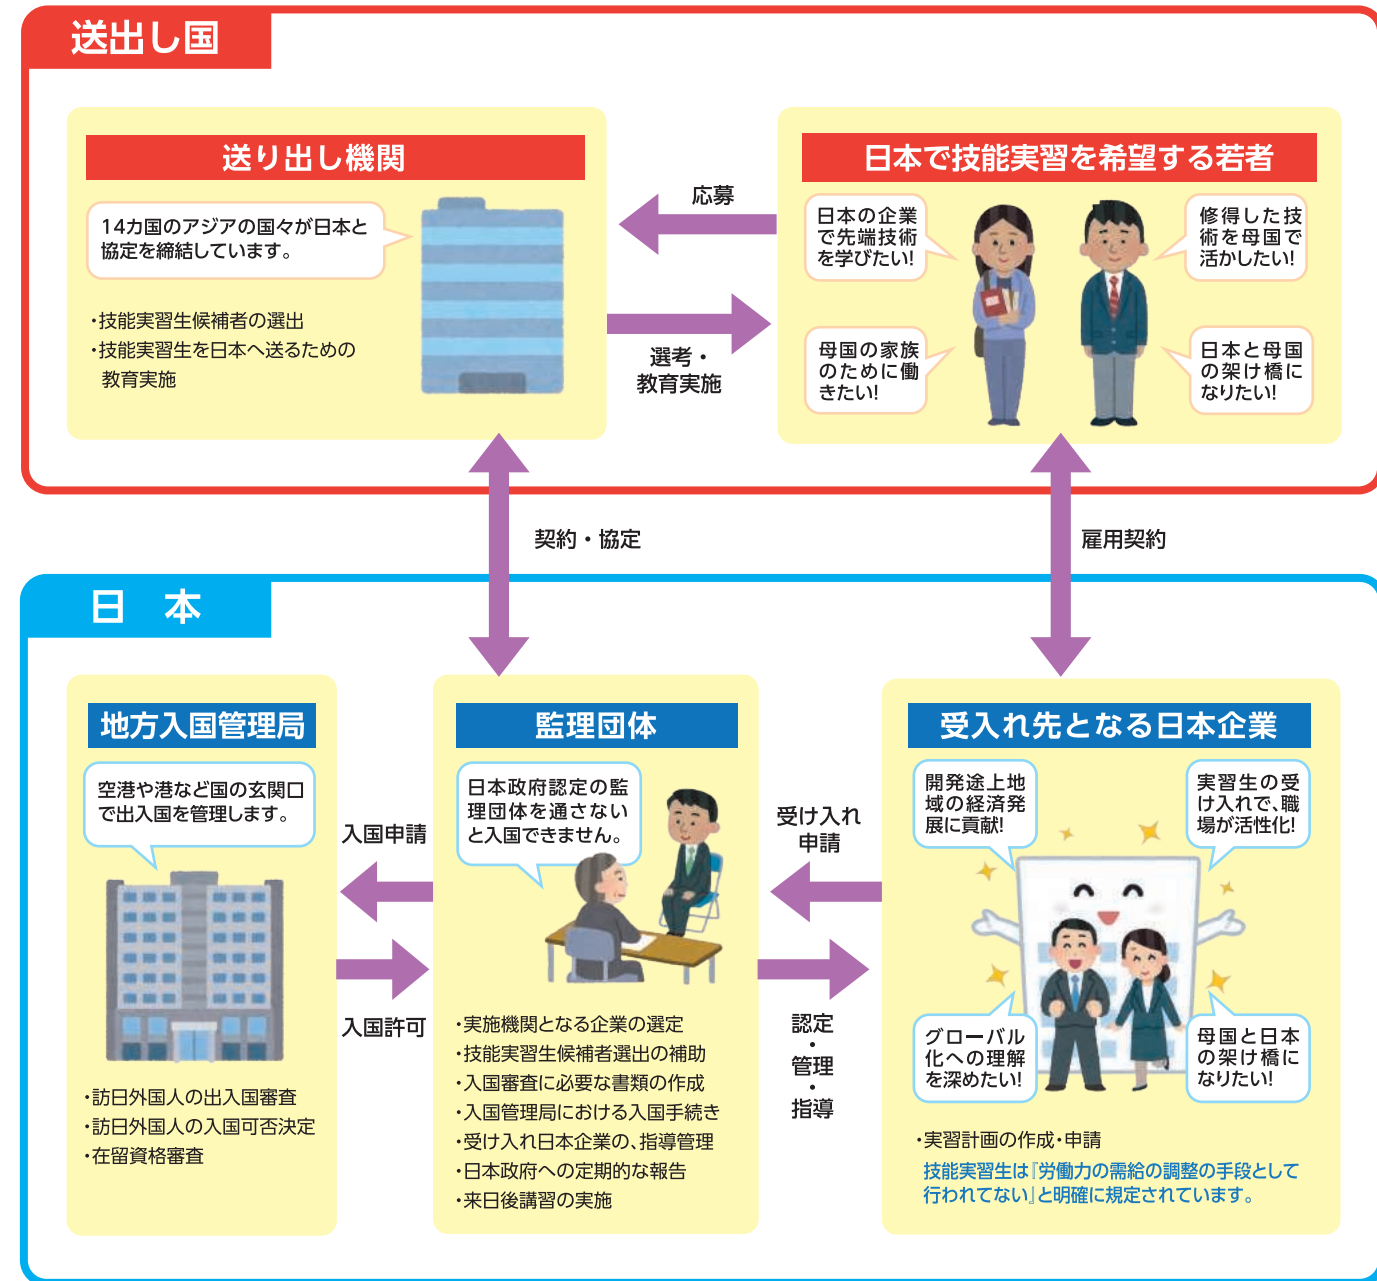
送出し国

送り出し機関

14カ国のアジアの国々が日本と協定を締結しています。

・技能実習生候補者の選出
・技能実習生を日本へ送るための教育実施

応募

選考・
教育実施

日本で技能実習を希望する若者

日本の企業で先端技術を学びたい!

修得した技術を母国で活かしたい!

母国の家族のために働きたい!

日本と母国の架け橋になりたい!

契約・協定

雇用契約

日　本

地方入国管理局

空港や港など国の玄関口で出入国を管理します。

・訪日外国人の出入国審査
・訪日外国人の入国可否決定
・在留資格審査

入国申請

入国許可

監理団体

日本政府認定の監理団体を通さないと入国できません。

・実施機関となる企業の選定
・技能実習生候補者選出の補助
・入国審査に必要な書類の作成
・入国管理局における入国手続き
・受け入れ日本企業の、指導管理
・日本政府への定期的な報告
・来日後講習の実施

受け入れ
申請

認定
・
管理
・
指導

受入れ先となる日本企業

開発途上地域の経済発展に貢献!

実習生の受け入れで、職場が活性化!

グローバル化への理解を深めたい!

母国と日本の架け橋になりたい!

・実習計画の作成・申請
技能実習生は『労働力の需給の調整の手段として行われてない』と明確に規定されています。